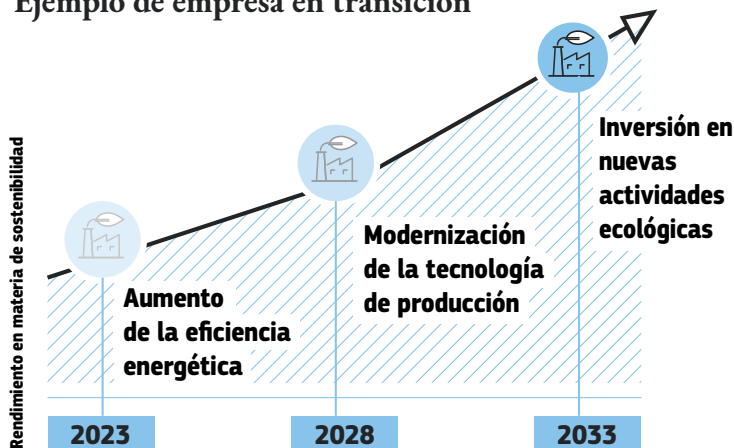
Ejemplo de empresa en transición

Rendimiento en materia de sostenibilidad

Aumento de la eficiencia energética

Modernización de la tecnología de producción

Inversión en nuevas actividades ecológicas

2023

2028

2033